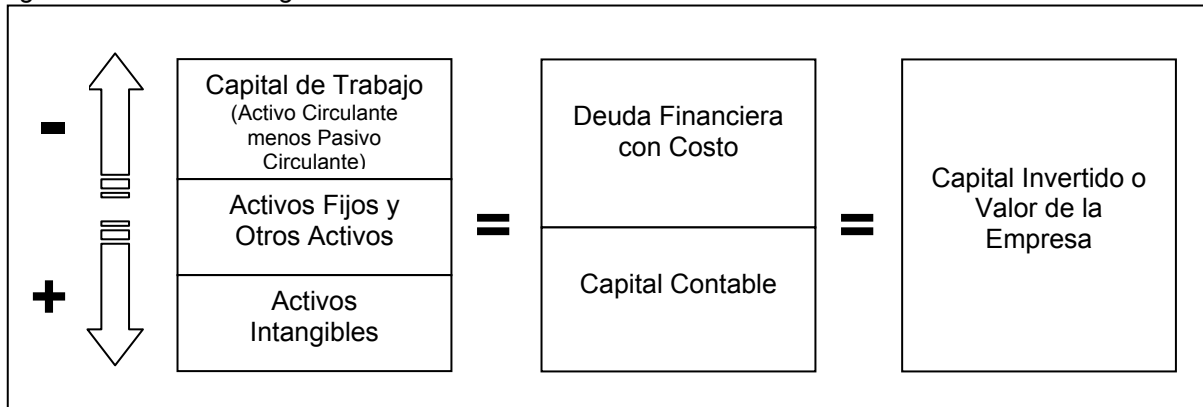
-

+

Capital de Trabajo
(Activo Circulante menos Pasivo Circulante)

Activos Fijos y Otros Activos

Activos Intangibles

=

Deuda Financiera con Costo

Capital Contable

=

Capital Invertido o Valor de la Empresa